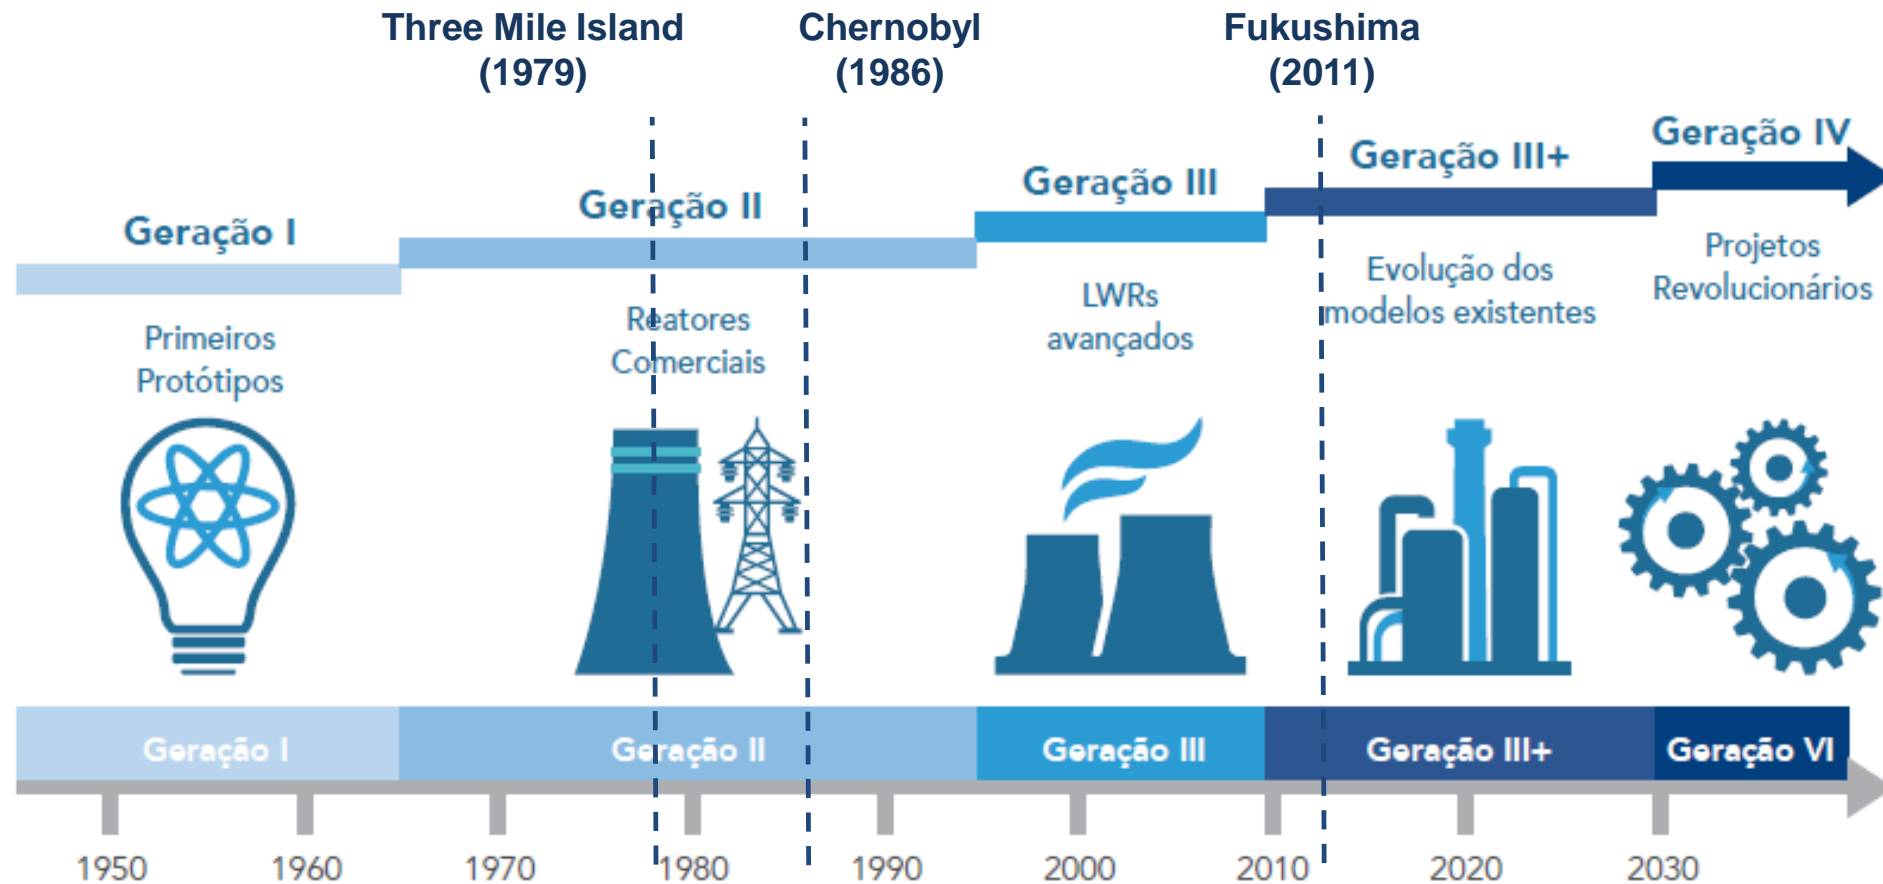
Three Mile Island (1979)

Chernobyl (1986)

Fukushima (2011)

Geração I

Geração II

Geração III

Geração III+

Geração IV

Primeiros Protótipos

Reatores Comerciais

LWRs avançados

Evolução dos modelos existentes

Projetos Revolucionários

Geração I

Geração II

Geração III

Geração III+

Geração VI

1950

1960

1970

1980

1990

2000

2010

2020

2030